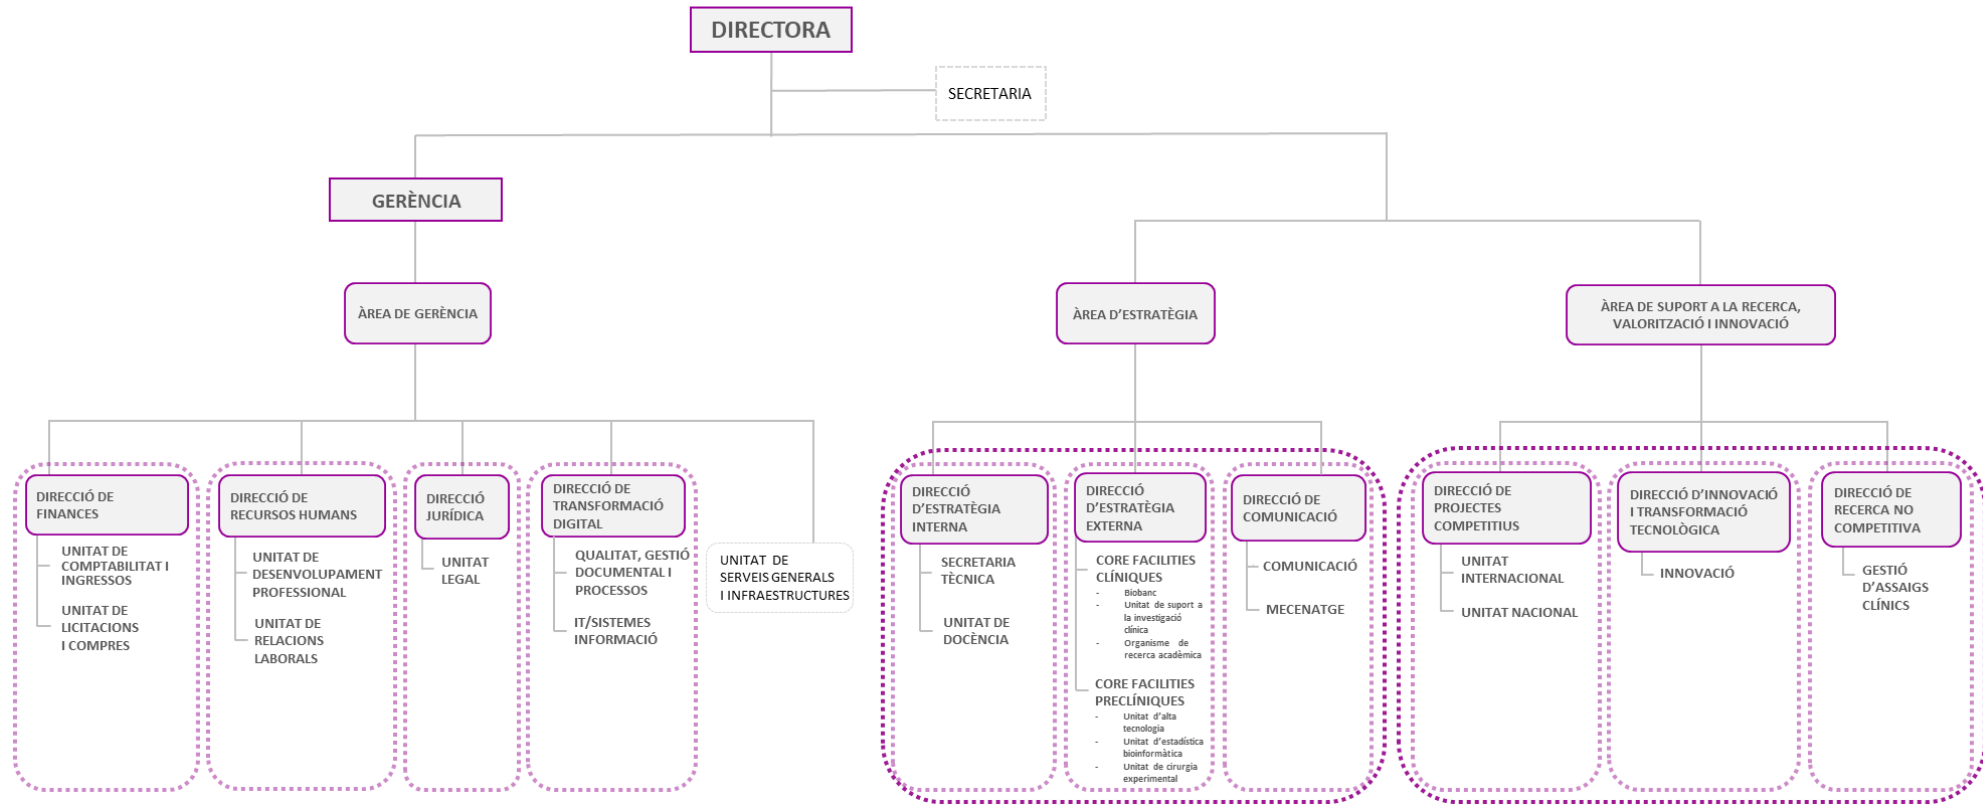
DIRECTORA

SECRETARIA

GERÈNCIA

ÀREA DE GERÈNCIA

ÀREA D'ESTRATÈGIA

ÀREA DE SUPORT A LA RECERCA, VALORITZACIÓ I INNOVACIÓ

DIRECCIÓ DE FINANCES

UNITAT DE COMPTABILITAT I INGRESSOS

UNITAT DE LICITACIONS I COMPRES

DIRECCIÓ DE RECURSOS HUMANS

UNITAT DE DESENVOLUPAMENT PROFESSIONAL

UNITAT DE RELACIONS LABORALS

DIRECCIÓ JURÍDICA

UNITAT LEGAL

DIRECCIÓ DE TRANSFORMACIÓ DIGITAL

QUALITAT, GESTIÓ DOCUMENTAL I PROCESSOS

IT/SISTEMES INFORMACIÓ

UNITAT DE SERVEIS GENERALS I INFRAESTRUCTURES

DIRECCIÓ D'ESTRATÈGIA INTERNA

SECRETARIA TÈCNICA

UNITAT DE DOCÈNCIA

DIRECCIÓ D'ESTRATÈGIA EXTERNA

CORE FACILITIES CLÍNIQUES
- Biobanc
- Unitat de suport a la investigació clínica
- Organisme de recerca acadèmica

CORE FACILITIES PRECLÍNIQUES
- Unitat d'alta tecnologia
- Unitat d'estadística bioinformàtica
- Unitat de cirurgia experimental

DIRECCIÓ DE COMUNICACIÓ

COMUNICACIÓ

MECENATGE

DIRECCIÓ DE PROJECTES COMPETITIUS

UNITAT INTERNACIONAL

UNITAT NACIONAL

DIRECCIÓ D'INNOVACIÓ I TRANSFORMACIÓ TECNOLÒGICA

INNOVACIÓ

DIRECCIÓ DE RECERCA NO COMPETITIVA

GESTIÓ D'ASSAIGS CLÍNICS